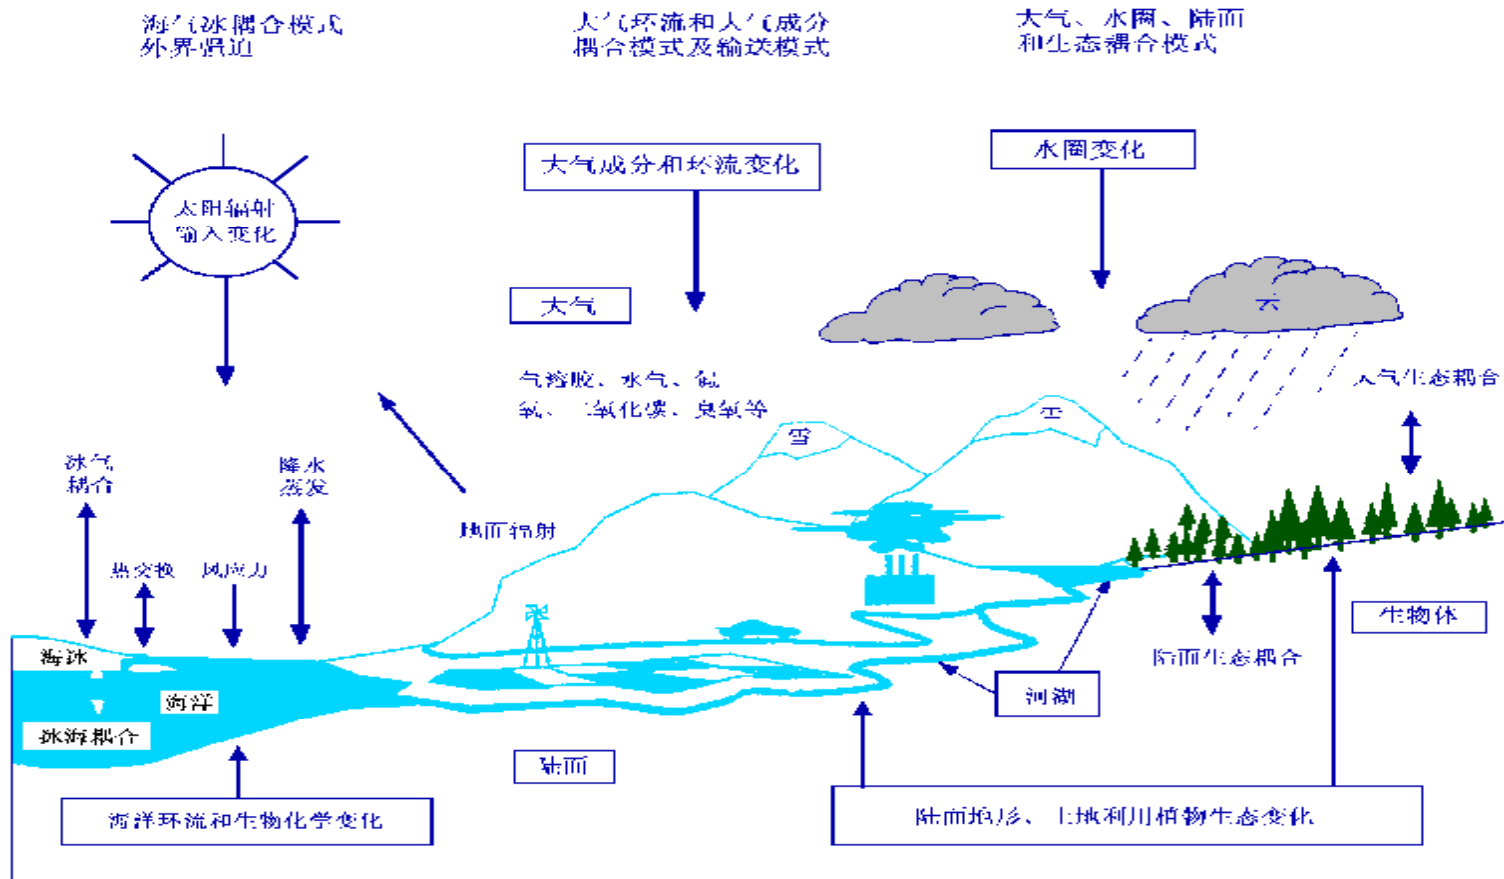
海气冰耦合模式外界强迫

大气环流和大气成分耦合模式及输送模式

大气、水圈、陆面和生态耦合模式

太阳辐射输入变化

大气成分和环流变化

水圈变化

大气

云

气溶胶、水气、氮氧、二氧化碳、臭氧等

大气生态耦合

雪

云

冰气耦合

降水蒸发

地面辐射

热交换

风应力

海冰

海洋

冰海耦合

陆面

河湖

生物体

陆面生态耦合

海洋环流和生物化学变化

陆面地形、土地利用植物生态变化